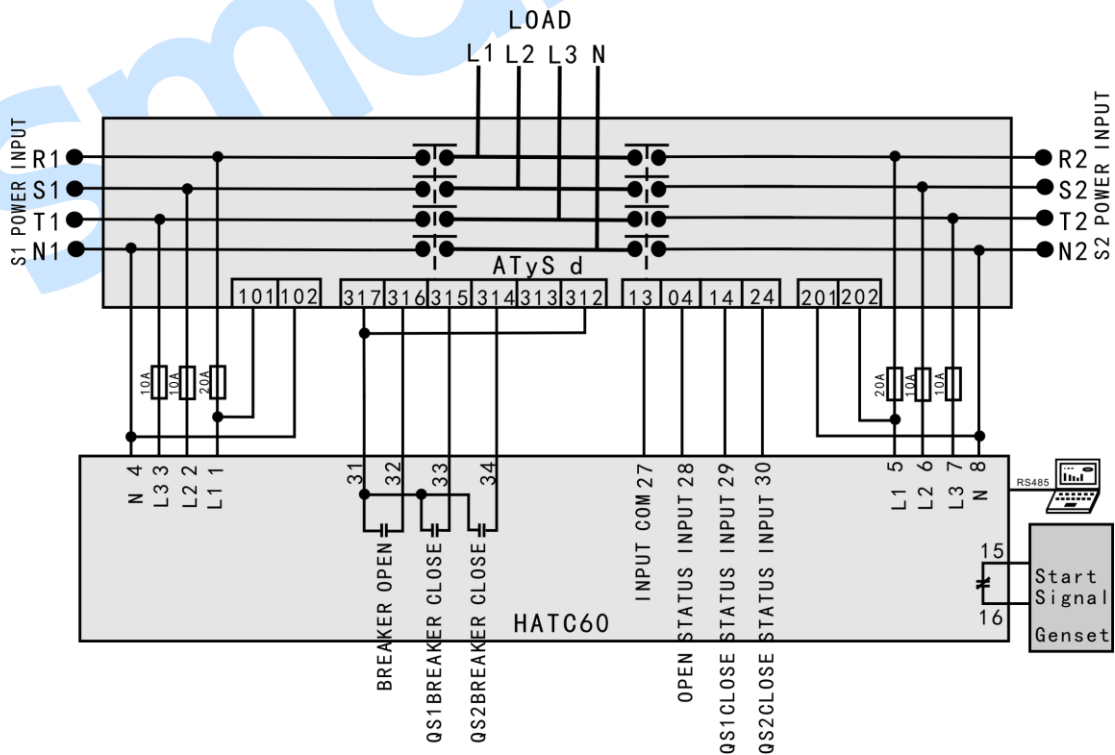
LOAD
L1 L2 L3 N

S1 POWER INPUT
R1
S1
T1
N1

S2 POWER INPUT
R2
S2
T2
N2

ATyS d

101 102
317 316 315 314 313 312
13 04 14 24
201 202

10A 10A 20A
20A 10A 10A

N 4
L3 3
L2 2
L1 1

31 32 33 34

BREAKER OPEN
QS1BREAKER CLOSE
QS2BREAKER CLOSE

INPUT COM 27
STATUS INPUT 28
STATUS INPUT 29
STATUS INPUT 30

OPEN
QS1CLOSE
QS2CLOSE

HATC60

L1 5
L2 6
L3 7
N 8

RS485

15
16
Start Signal
Genset